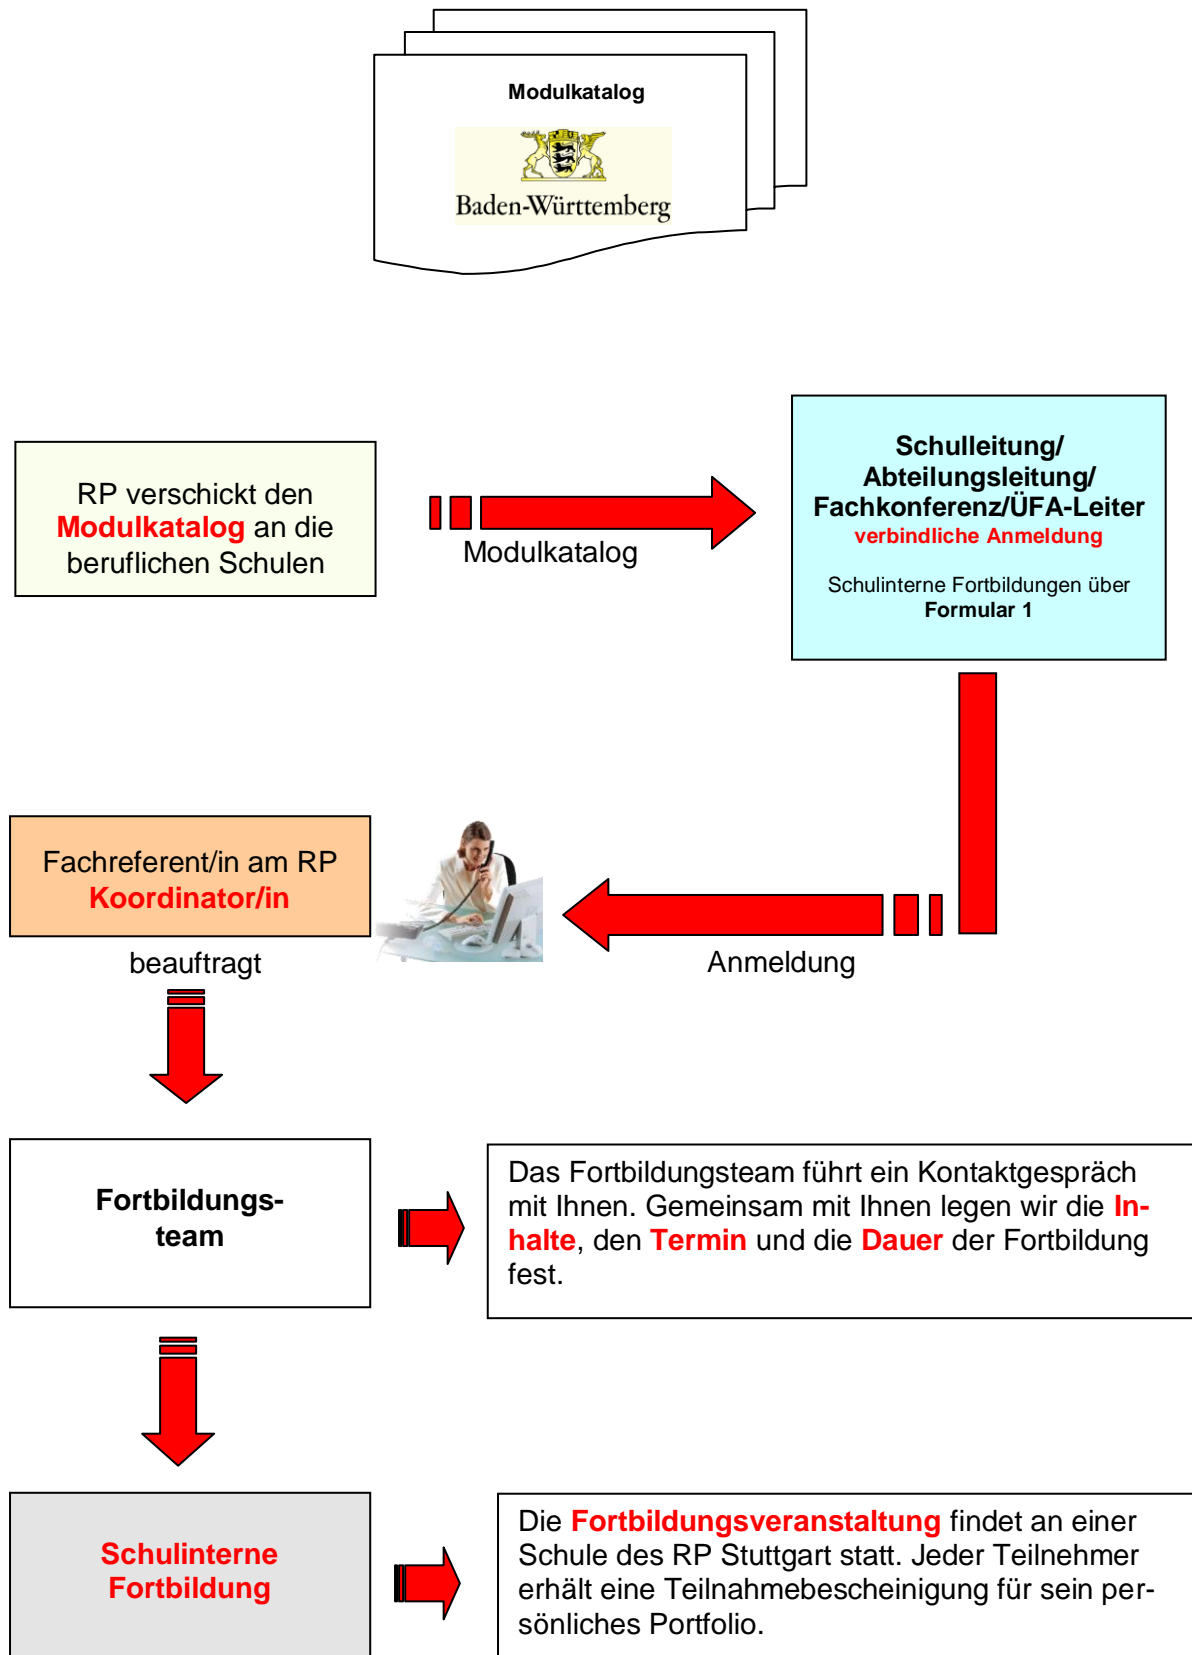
Modulkatalog

Baden-Württemberg

RP verschickt den Modulkatalog an die beruflichen Schulen

Modulkatalog

Schulleitung/ Abteilungsleitung/ Fachkonferenz/ÜFA-Leiter
verbindliche Anmeldung

Schulinterne Fortbildungen über Formular 1

Fachreferent/in am RP
Koordinator/in

beauftragt

Anmeldung

Fortbildungsteam

Das Fortbildungsteam führt ein Kontaktgespräch mit Ihnen. Gemeinsam mit Ihnen legen wir die Inhalte, den Termin und die Dauer der Fortbildung fest.

Schulinterne Fortbildung

Die Fortbildungsveranstaltung findet an einer Schule des RP Stuttgart statt. Jeder Teilnehmer erhält eine Teilnahmebescheinigung für sein persönliches Portfolio.